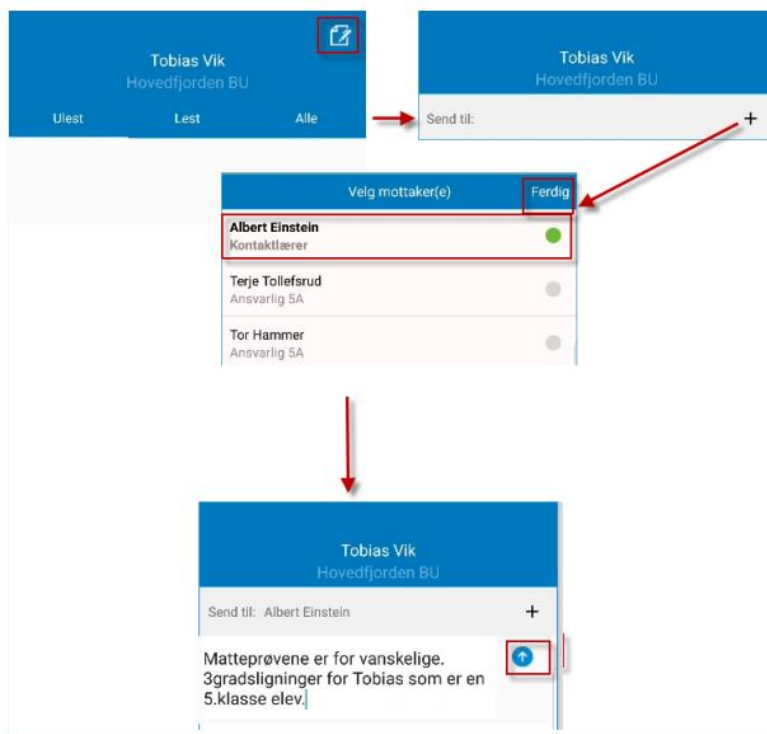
Tobias Vik
Hovedfjorden BU

Ulest Lest Alle

Tobias Vik
Hovedfjorden BU

Send til: +

Velg mottaker(e) Ferdig

Albert Einstein
Kontaktlærer

Terje Tollefsrud
Ansvarlig 5A

Tor Hammer
Ansvarlig 5A

Tobias Vik
Hovedfjorden BU

Send til: Albert Einstein +

Matteprøvene er for vanskelige. 3gradsligninger for Tobias som er en 5.klasse elev.